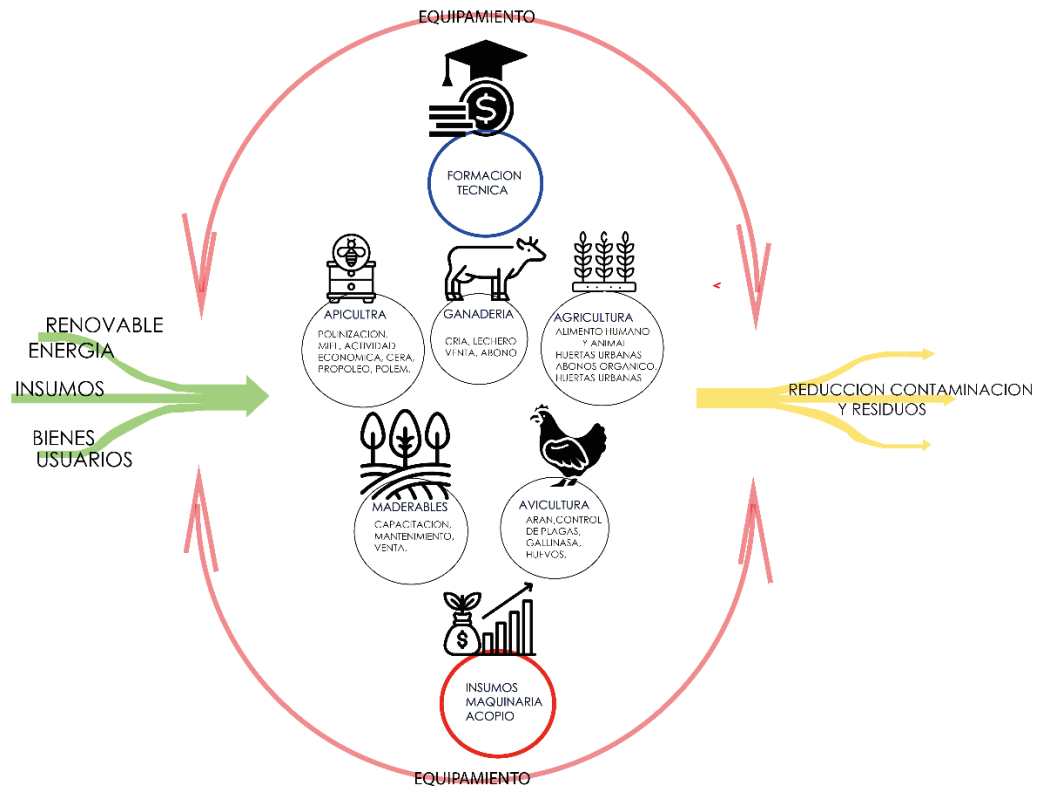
EQUIPAMIENTO

FORMACION TECNICA

APICULTRA
POLINIZACION, MIEL, ACTIVIDAD ECONOMICA, CERA, PROPOLEO, POLEM.

GANADERIA
CRIA, LECHERO VENTA, ABONO

AGRICULTURA
ALIMENTO HUMANO Y ANIMAL
HUERTAS URBANAS
ABONOS ORGANICO
HUERTAS URBANAS

RENOVABLE
ENERGIA
INSUMOS
BIENES
USUARIOS

REDUCCION CONTAMINACION Y RESIDUOS

MADERABLES
CAPACITACION, MANTENIMIENTO, VENTA.

AVICULTURA
ARAN, CONTROL DE PLAGAS, GALLINASA, HUEVOS.

INSUMOS
MAQUINARIA
ACOPIO

EQUIPAMIENTO